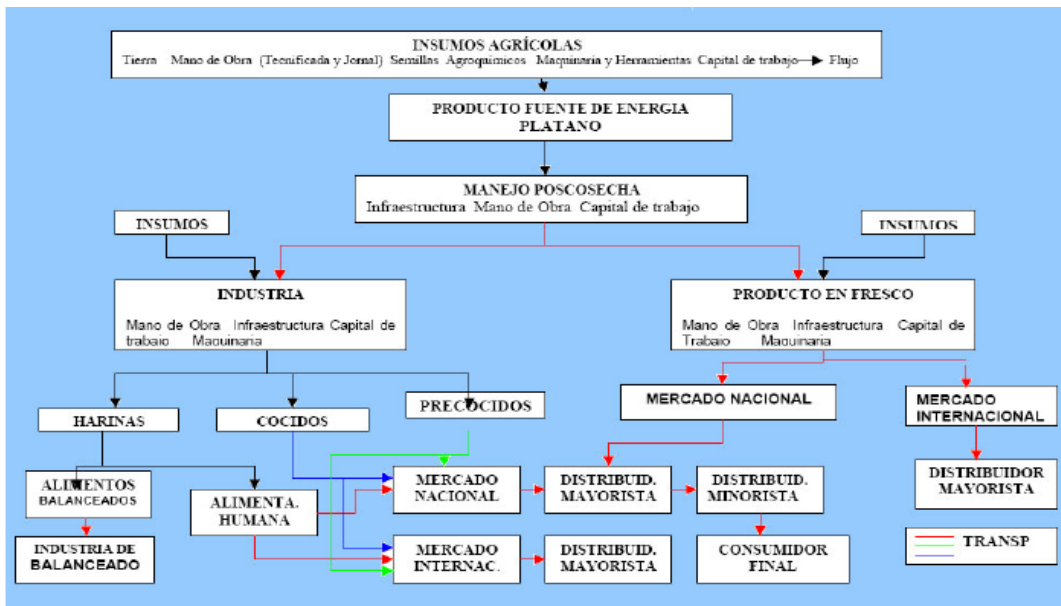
INSUMOS AGRÍCOLAS
Tierra Mano de Obra (Tecnificada y Jornal) Semillas Agroquímicos Maquinaria y Herramientas Capital de trabajo Flujo

PRODUCTO FUENTE DE ENERGIA PLATANO

MANEJO POSCOSECHA
Infraestructura Mano de Obra Capital de trabajo

INSUMOS

INSUMOS

INDUSTRIA
Mano de Obra Infraestructura Capital de trabajo Maquinaria

PRODUCTO EN FRESCO
Mano de Obra Infraestructura Capital de Trabajo Maquinaria

HARINAS

COCIDOS

PRECOCIDOS

MERCADO NACIONAL

MERCADO INTERNACIONAL

ALIMENTOS BALANCEADOS

ALIMENTA. HUMANA

MERCADO NACIONAL

DISTRIBUID. MAYORISTA

DISTRIBUID. MINORISTA

DISTRIBUIDOR MAYORISTA

INDUSTRIA DE BALANCEADO

MERCADO INTERNAC.

DISTRIBUID. MAYORISTA

CONSUMIDOR FINAL

TRANSP